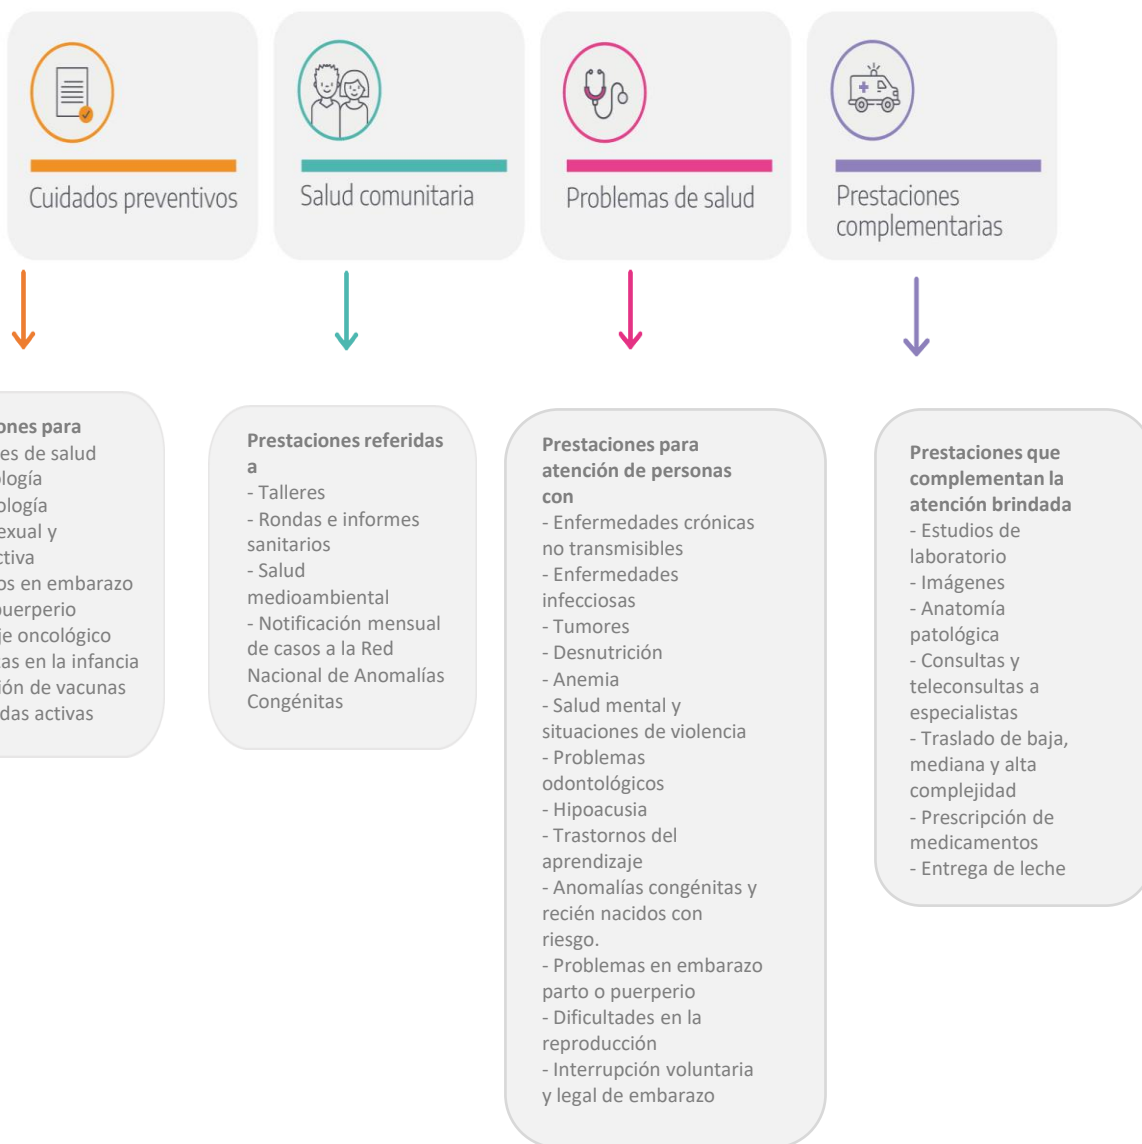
Cuidados preventivos

Salud comunitaria

Problemas de salud

Prestaciones complementarias

ones para
es de salud
logía
ología
exual y
ctiva
os en embarazo
puerperio
je oncológico
as en la infancia
ión de vacunas
das activas

**Prestaciones referidas a**
- Talleres
- Rondas e informes sanitarios
- Salud medioambiental
- Notificación mensual de casos a la Red Nacional de Anomalías Congénitas

**Prestaciones para atención de personas con**
- Enfermedades crónicas no transmisibles
- Enfermedades infecciosas
- Tumores
- Desnutrición
- Anemia
- Salud mental y situaciones de violencia
- Problemas odontológicos
- Hipoacusia
- Trastornos del aprendizaje
- Anomalías congénitas y recién nacidos con riesgo.
- Problemas en embarazo parto o puerperio
- Dificultades en la reproducción
- Interrupción voluntaria y legal de embarazo

**Prestaciones que complementan la atención brindada**
- Estudios de laboratorio
- Imágenes
- Anatomía patológica
- Consultas y teleconsultas a especialistas
- Traslado de baja, mediana y alta complejidad
- Prescripción de medicamentos
- Entrega de leche